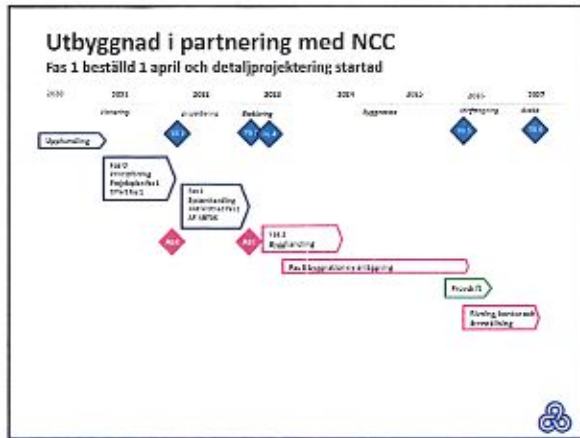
Utbyggnad i partnering med NCC
Fas 1 beställd 1 april och detaljprojektering startad

2010
2011
2012
2013
2014
2015
2016
2017

Planering
Projektering
Byggstart
Byggnation
Ibruktagning
Avslut

Upphandling

Fas 0
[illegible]
Projektering fas 1
Offert fas 1

Fas 1
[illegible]
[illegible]

Fas 2
Byggnation

Fas 3 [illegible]

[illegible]

Flytt, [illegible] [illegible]